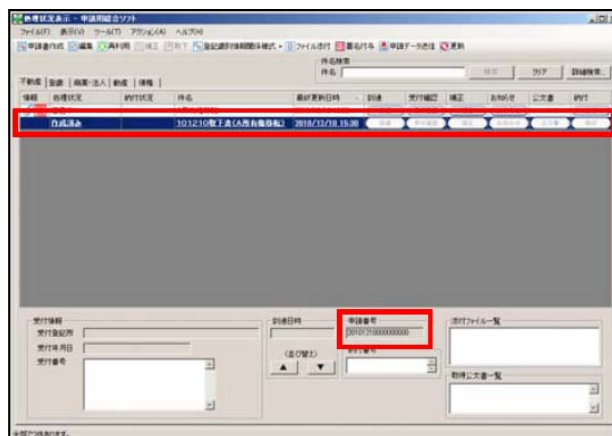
処理状況表示 - 申請用総合ソフト

ファイル(F) 表示(V) ツール(T) アクション(A) ヘルプ(H)

申請書作成 編集 再利用 補正 取下 登記識別情報関係様式 ファイル添付 署名付与 申請データ送信 更新

件名検索
件名

検索 クリア 詳細検索

不動産 | 登記 | 商業・法人 | 動産 | 債権 |

| 情報 | 処理状況 | 納付状況 | 件名 | 最終更新日時 | 到達 | 受付確認 | 補正 | お知らせ | 公文書 | 納付 |
|---|---|---|---|---|---|---|---|---|---|---|
| | 作成済み | | 101210取下書(A所有権移転) | 2010/12/10 15:30 | | | | | | |

受付情報
受付登記所
受付年月日
受付番号

到達日時

(並び替え)

申請番号
201012100000000

添付ファイル一覧

取得公文書一覧

処理が終了しました。